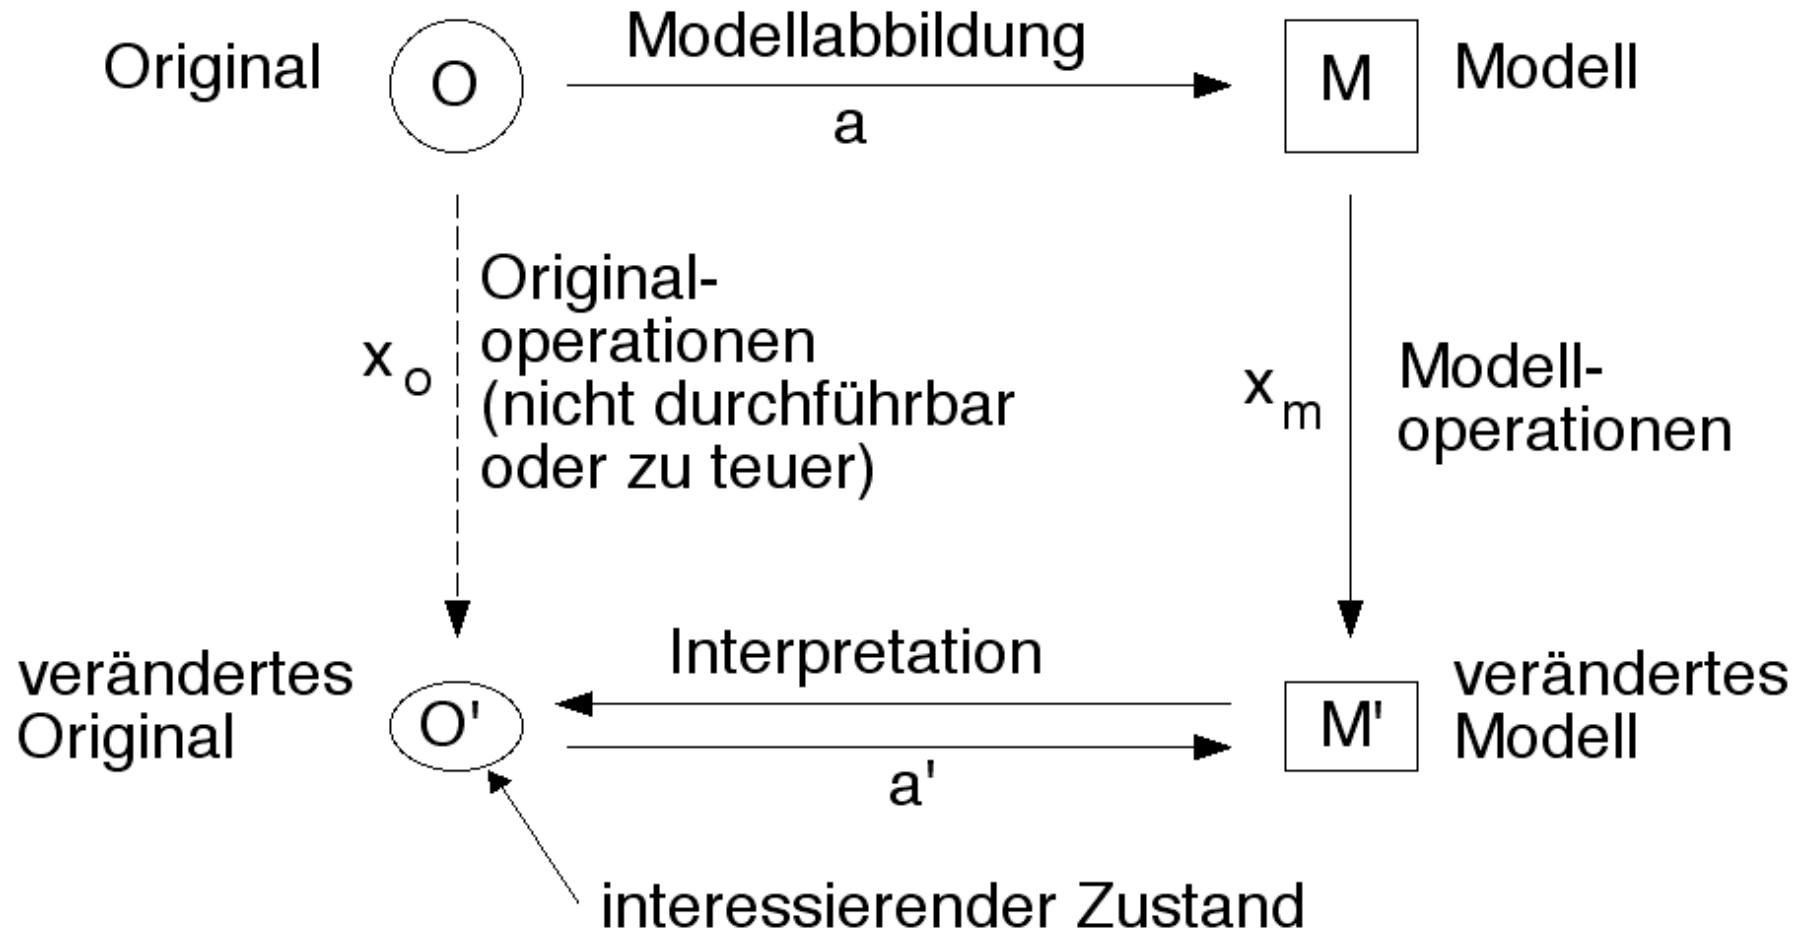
Original O Modellabbildung a M Modell

$x_o$ Original-operationen (nicht durchführbar oder zu teuer)

$x_m$ Modell-operationen

verändertes Original O' Interpretation a' M' verändertes Modell

interessierender Zustand